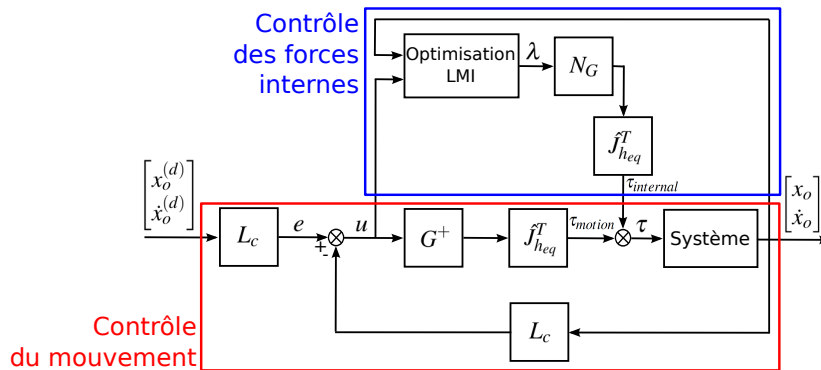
Contrôle des forces internes

Optimisation LMI

$\lambda$

$N_G$

$\hat{J}^T_{h_{eq}}$

$\tau_{internal}$

$\begin{bmatrix} x_o^{(d)} \\ \dot{x}_o^{(d)} \end{bmatrix}$

$L_c$

$e$

$u$

+

-

$G^+$

$\hat{J}^T_{h_{eq}}$

$\tau_{motion}$

$\tau$

Système

$\begin{bmatrix} x_o \\ \dot{x}_o \end{bmatrix}$

$L_c$

Contrôle du mouvement